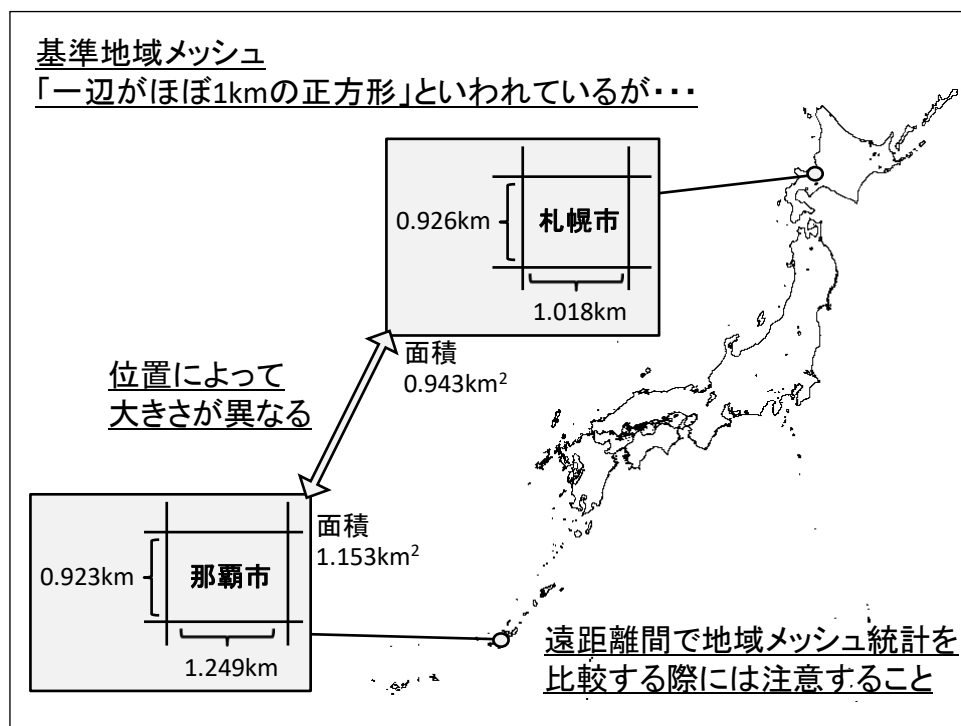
基準地域メッシュ
「一辺がほぼ1kmの正方形」といわれているが・・・

0.926km
札幌市
1.018km

面積
$0.943km^2$

位置によって
大きさが異なる

面積
$1.153km^2$

0.923km
那覇市
1.249km

遠距離間で地域メッシュ統計を
比較する際には注意すること